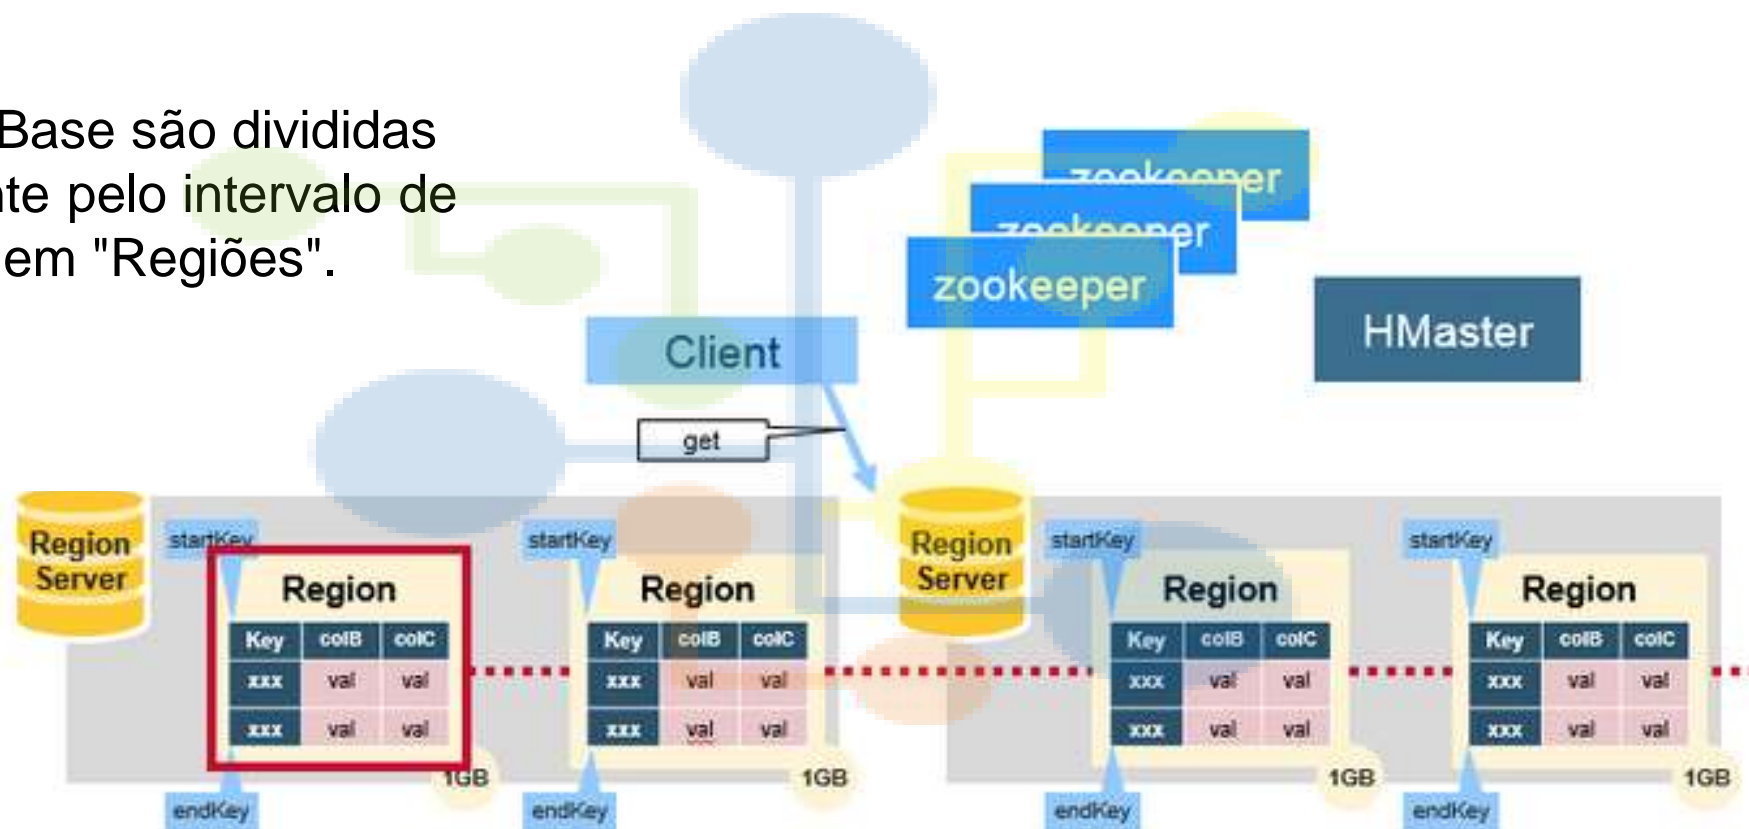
Base são divididas
nte pelo intervalo de
em "Regiões".

zookeeper
zookeeper
zookeeper

HMaster

Client

get

Region Server

startKey

Region

| Key | colB | colC |
|---|---|---|
| xxx | val | val |
| xxx | val | val |

1GB

endKey

startKey

Region

| Key | colB | colC |
|---|---|---|
| xxx | val | val |
| xxx | val | val |

1GB

endKey

Region Server

startKey

Region

| Key | colB | colC |
|---|---|---|
| xxx | val | val |
| xxx | val | val |

1GB

endKey

startKey

Region

| Key | colB | colC |
|---|---|---|
| xxx | val | val |
| xxx | val | val |

1GB

endKey